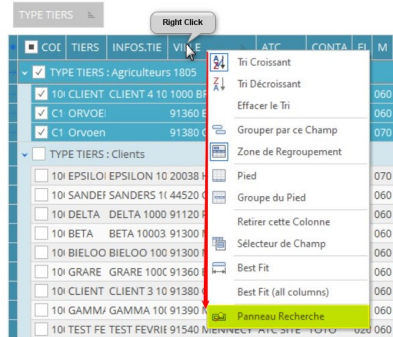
TYPE TIERS

Right Click

| COD | TIERS | INFOS.TIE | VILLE | ATC | CONTA | EL | M |
|---|---|---|---|---|---|---|---|
| TYPE TIERS : Agriculteurs 1805 | | | | | | | |
| 10( | CLIENT | CLIENT 4 10 | 1000 BR | | | | 060 |
| C1 | ORVOE | | 91360 C | | | | 060 |
| C1 | Orvoen | | 91380 C | | | | 070 |
| TYPE TIERS : Clients | | | | | | | |
| 10( | EPSILO | EPSILON 10 | 20038 H | | | | 070 |
| 10( | SANDEF | SANDERS 1( | 44520 C | | | | 060 |
| 10( | DELTA | DELTA 1000 | 91120 P | | | | 060 |
| 10( | BETA | BETA 10003 | 91300 M | | | | 060 |
| 10( | BIELOO | BIELOO 100 | 91300 M | | | | 060 |
| 10( | GRARE | GRARE 100 | 91360 E | | | | 060 |
| 10( | CLIENT | CLIENT 3 10 | 91390 M | | | | 060 |
| 10( | GAMMA | GAMMA 10( | 91390 M | | | | 060 |
| 10( | TEST FE | TEST FEVRIE | 91540 MENNECY | ATC SITE | TOTO | 020 | 060 |

Tri Croissant
Tri Décroissant
Effacer le Tri
Grouper par ce Champ
Zone de Regroupement
Pied
Groupe du Pied
Retirer cette Colonne
Sélecteur de Champ
Best Fit
Best Fit (all columns)
Panneau Recherche